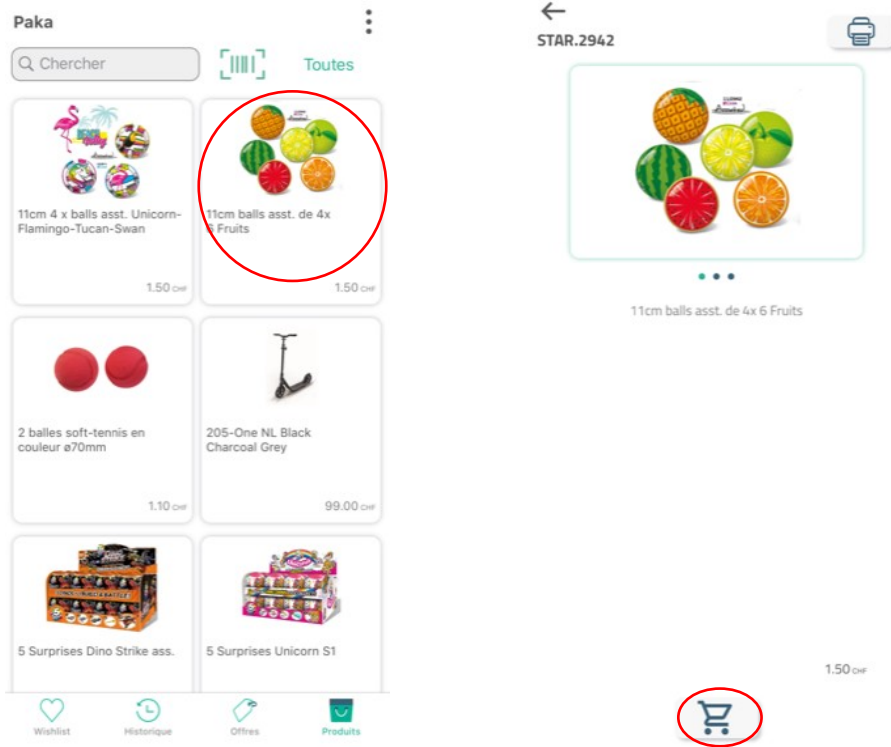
Paka

Chercher

Toutes

11cm 4 x balls asst. Unicorn-Flamingo-Tucan-Swan

1.50 CHF

11cm balls asst. de 4x 6 Fruits

1.50 CHF

2 balles soft-tennis en couleur ø70mm

1.10 CHF

205-One NL Black Charcoal Grey

99.00 CHF

5 Surprises Dino Strike ass.

5 Surprises Unicorn S1

Wishlist

Historique

Offres

Produits

STAR.2942

11cm balls asst. de 4x 6 Fruits

1.50 CHF